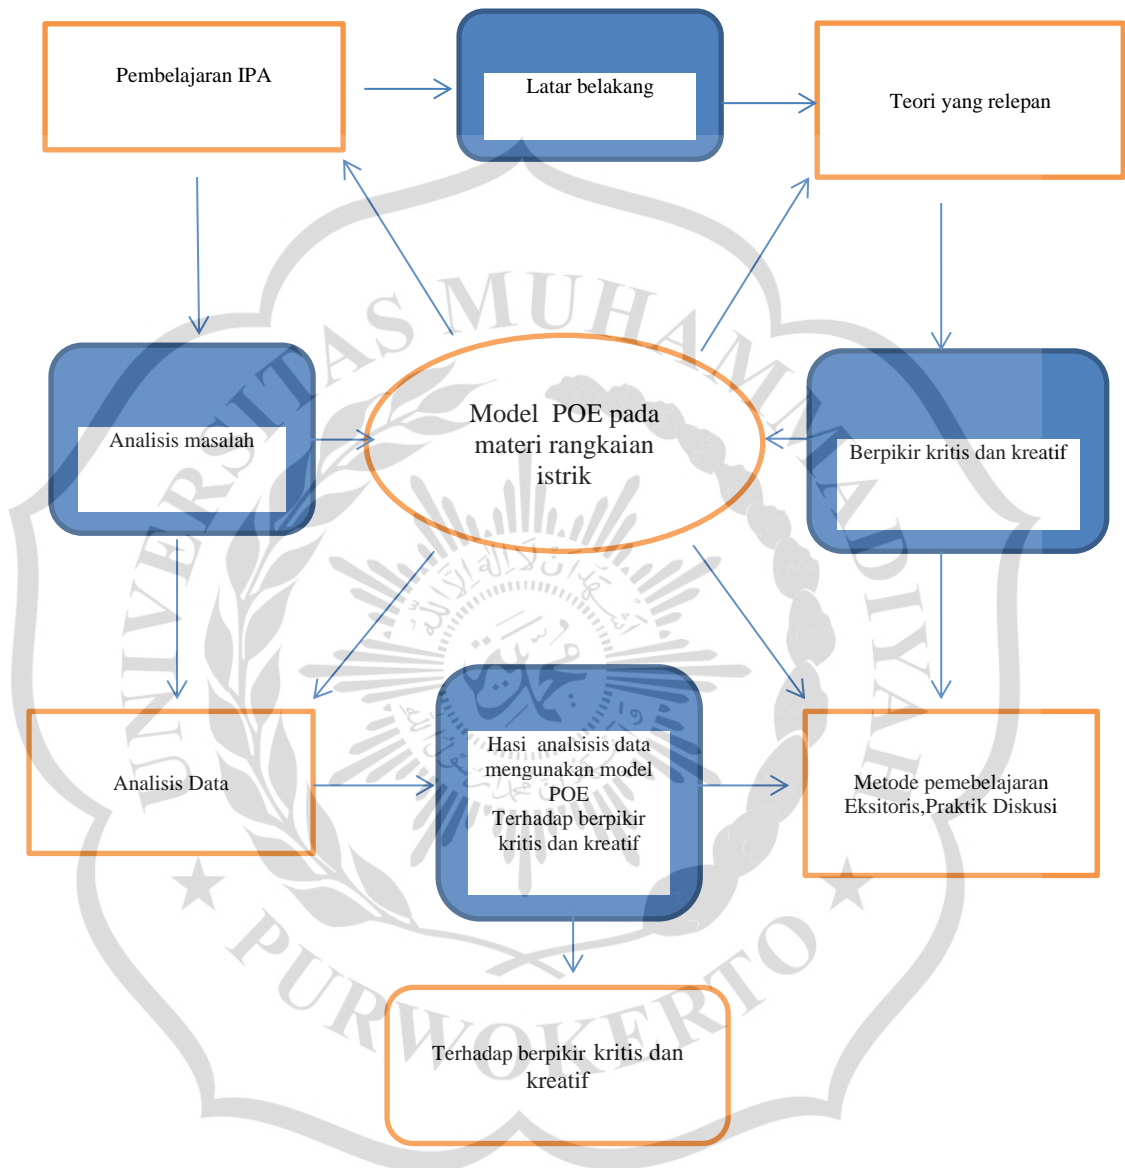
Pembelajaran IPA

Latar belakang

Teori yang relepan

Analisis masalah

Model POE pada materi rangkaian istrik

Berpikir kritis dan kreatif

Analisis Data

Hasi analsisis data mengunakan model POE Terhadap berpikir kritis dan kreatif

Metode pemebelajaran Eksitoris,Praktik Diskusi

Terhadap berpikir kritis dan kreatif

UNIVERSITAS MUHAMMADIYAH PURWOKERTO